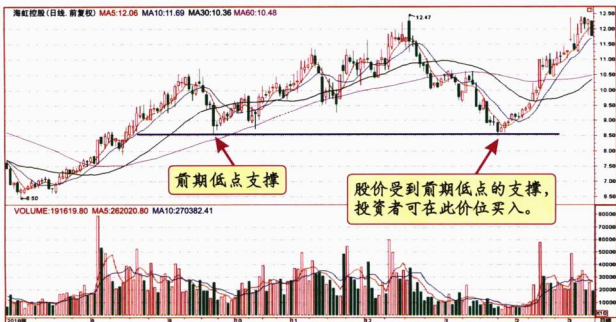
海虹控股(日线, 前复权) MA5:12.06 MA10:11.69 MA30:10.36 MA60:10.48

12.47

13.00
12.50
12.00
11.50
11.00
10.50
10.00
9.50
9.00
8.50
8.00
7.50
7.00
6.50

6.50

前期低点支撑

股价受到前期低点的支撑，投资者可在此价位买入。

VOLUME:191619.80 MA5:262020.80 MA10:270382.41

600000
500000
400000
300000
200000
100000